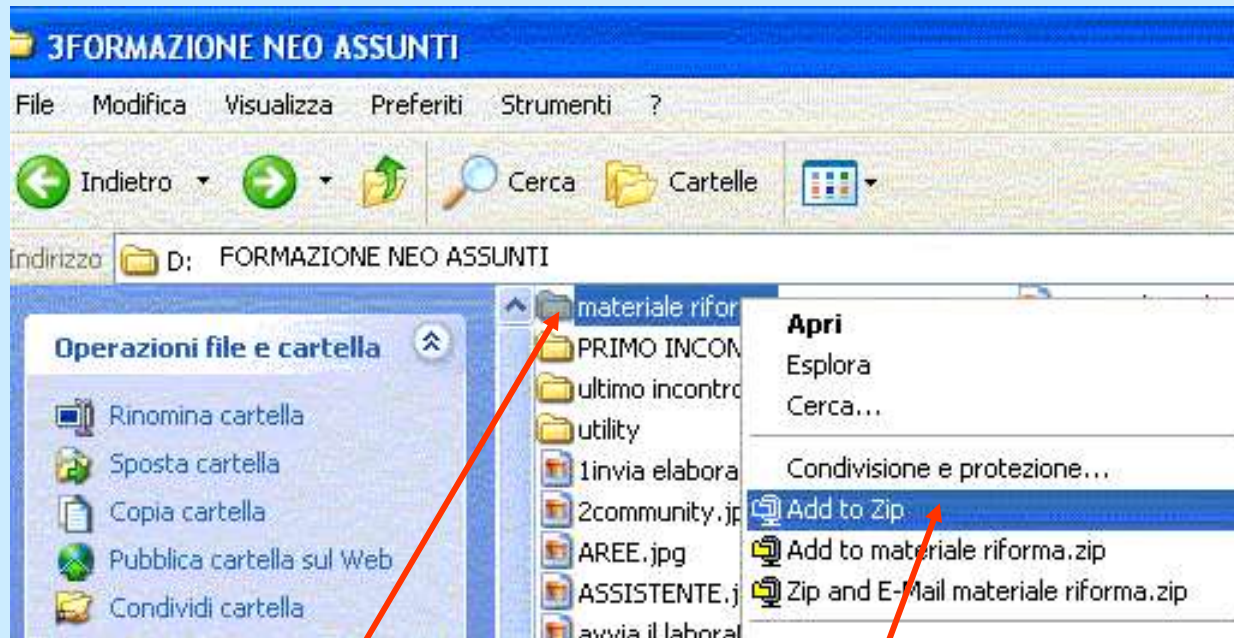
3FORMAZIONE NEO ASSUNTI

File Modifica Visualizza Preferiti Strumenti ?

Indietro Cerca Cartelle

Indirizzo D: FORMAZIONE NEO ASSUNTI

Operazioni file e cartella

Rinomina cartella
Sposta cartella
Copia cartella
Pubblica cartella sul Web
Condividi cartella

materiale rifor
PRIMO INCON
ultimo incontro
utility
1invia elabora
2community.jp
AREE.jpg
ASSISTENTE.j
avvia il laboral

Apri
Esplora
Cerca...
Condivisione e protezione...
Add to Zip
Add to materiale riforma.zip
Zip and E-Mail materiale riforma.zip